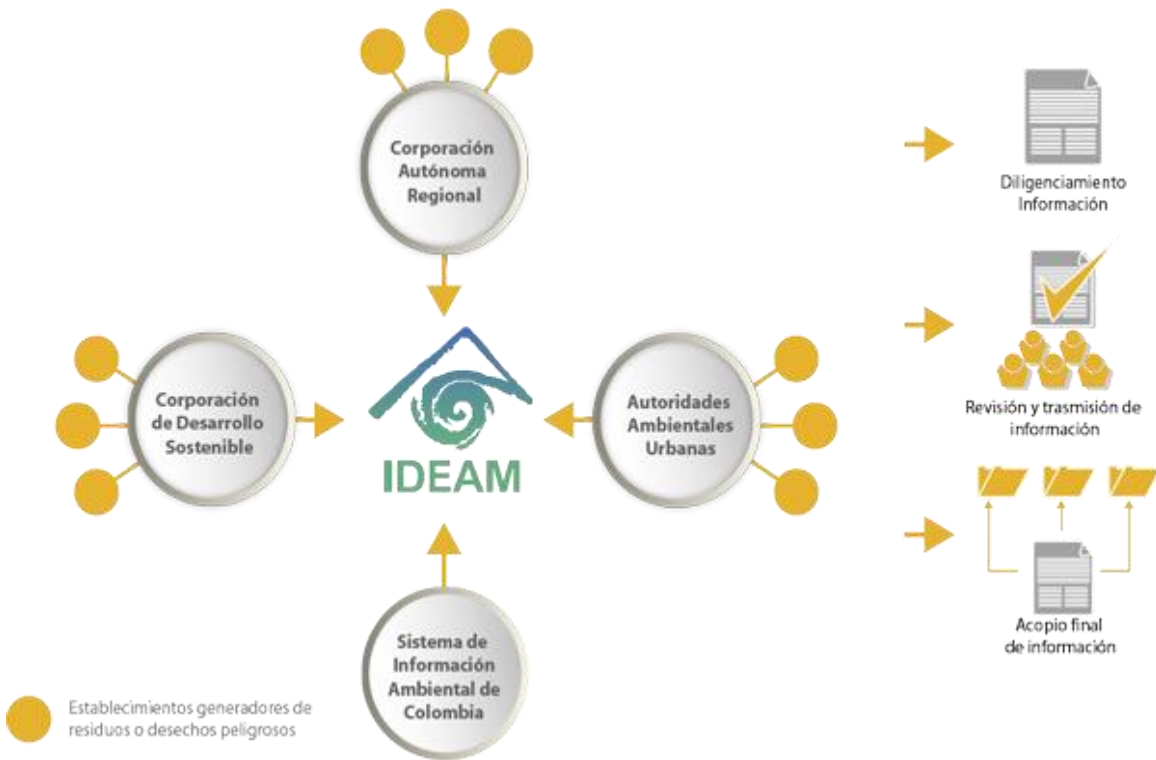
Corporación Autónoma Regional

Corporación de Desarrollo Sostenible

IDEAM

Autoridades Ambientales Urbanas

Sistema de Información Ambiental de Colombia

Diligenciamiento Información

Revisión y trasmisión de información

Acopio final de información

Establecimientos generadores de residuos o desechos peligrosos